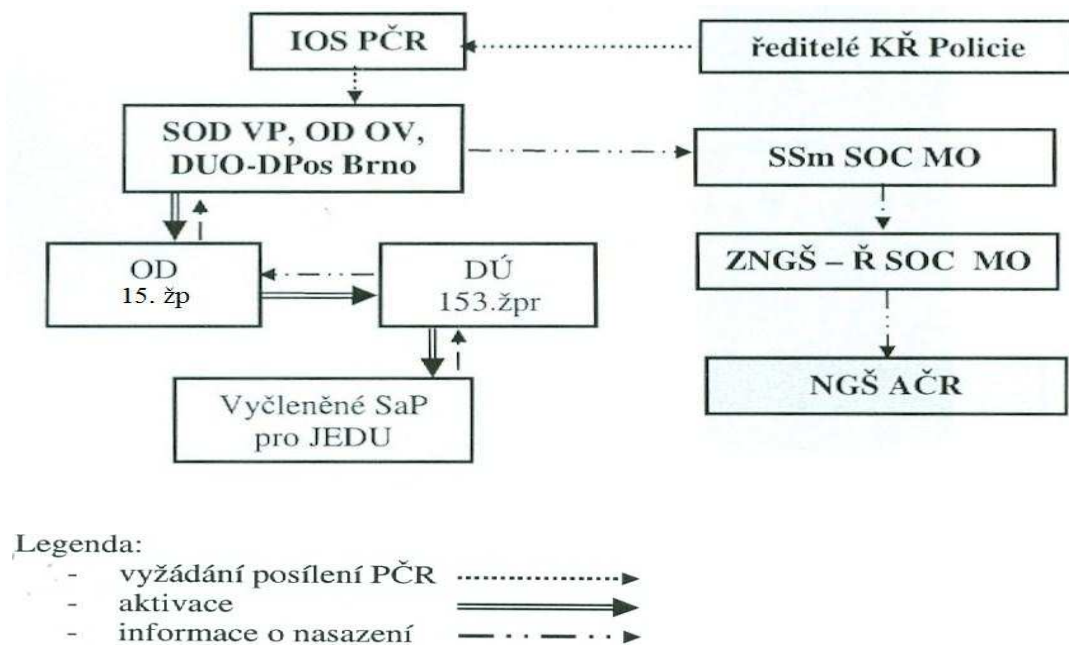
IOS PČR

ředitelé KŘ Policie

SOD VP, OD OV, DUO-DPos Brno

SSm SOC MO

OD
15. žp

DÚ
153.žpr

ZNGŠ – Ř SOC MO

Vyčleněné SaP pro JEDU

NGŠ AČR

Legenda:
- vyžádání posílení PČR
- aktivace
- informace o nasazení